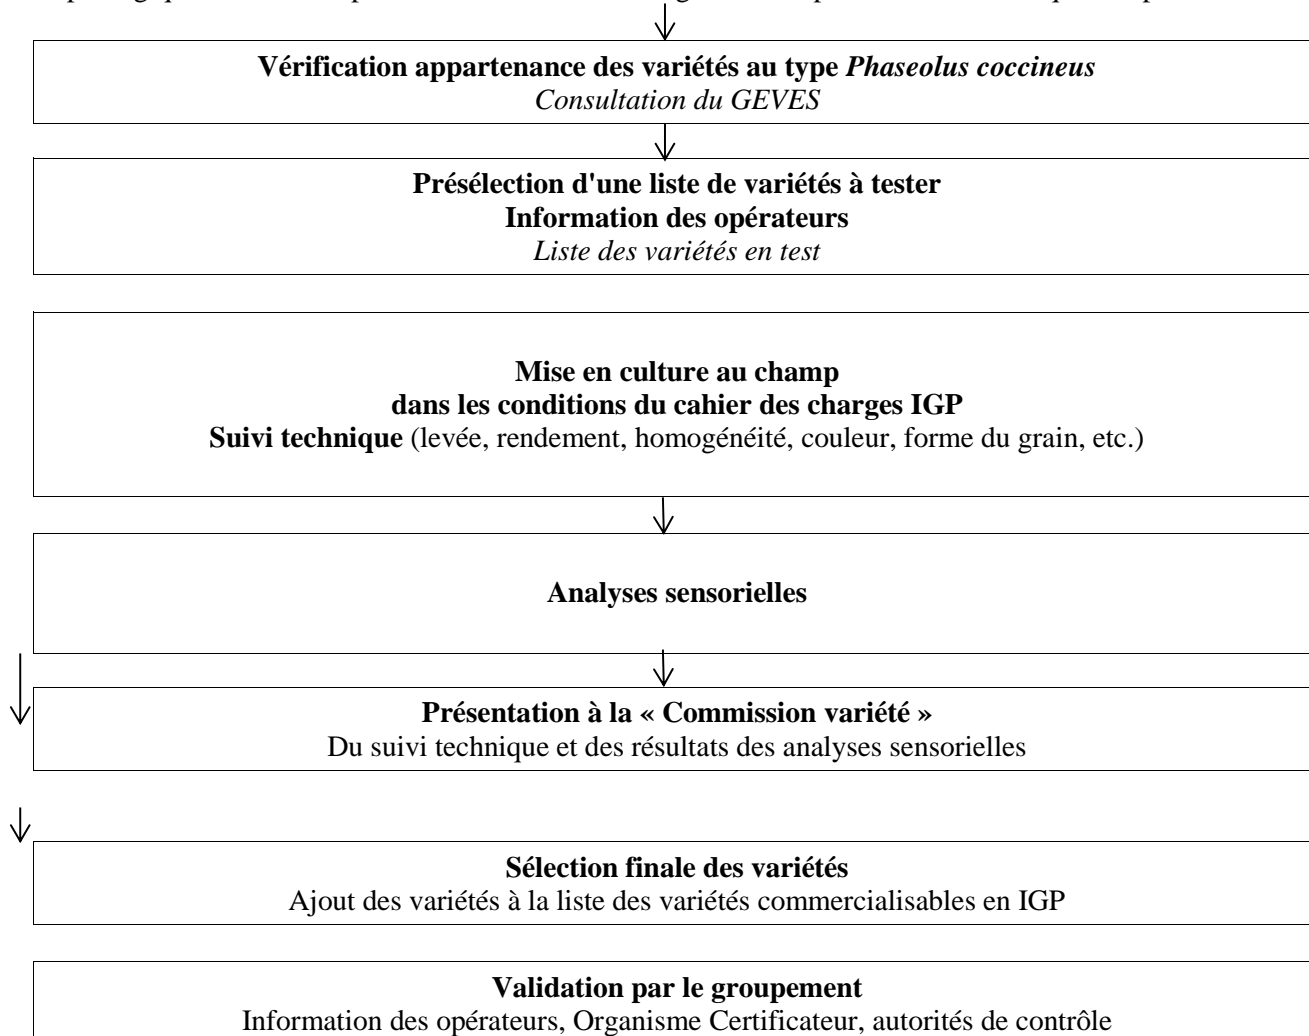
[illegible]

Vérification appartenance des variétés au type *Phaseolus coccineus*
*Consultation du GEVES*

Présélection d'une liste de variétés à tester
Information des opérateurs
*Liste des variétés en test*

Mise en culture au champ
dans les conditions du cahier des charges IGP
Suivi technique (levée, rendement, homogénéité, couleur, forme du grain, etc.)

Analyses sensorielles

Présentation à la « Commission variété »
Du suivi technique et des résultats des analyses sensorielles

Sélection finale des variétés
Ajout des variétés à la liste des variétés commercialisables en IGP

Validation par le groupement
Information des opérateurs, Organisme Certificateur, autorités de contrôle